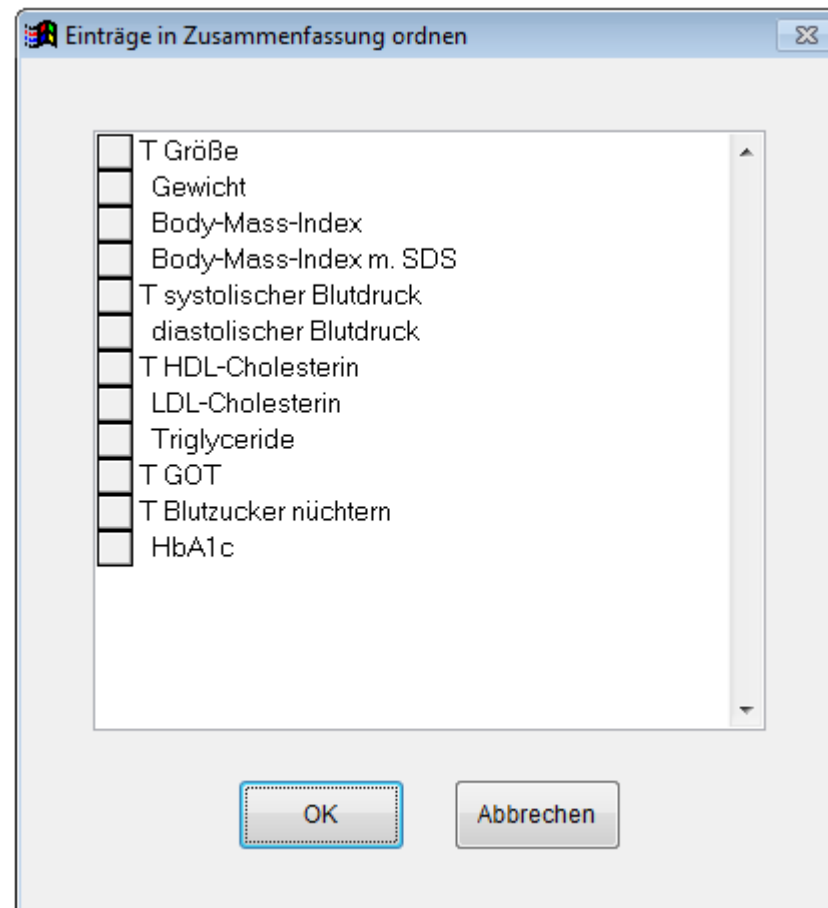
Einträge in Zusammenfassung ordnen

T Größe
Gewicht
Body-Mass-Index
Body-Mass-Index m. SDS
T systolischer Blutdruck
diastolischer Blutdruck
T HDL-Cholesterin
LDL-Cholesterin
Triglyceride
T GOT
T Blutzucker nüchtern
HbA1c

OK
Abbrechen